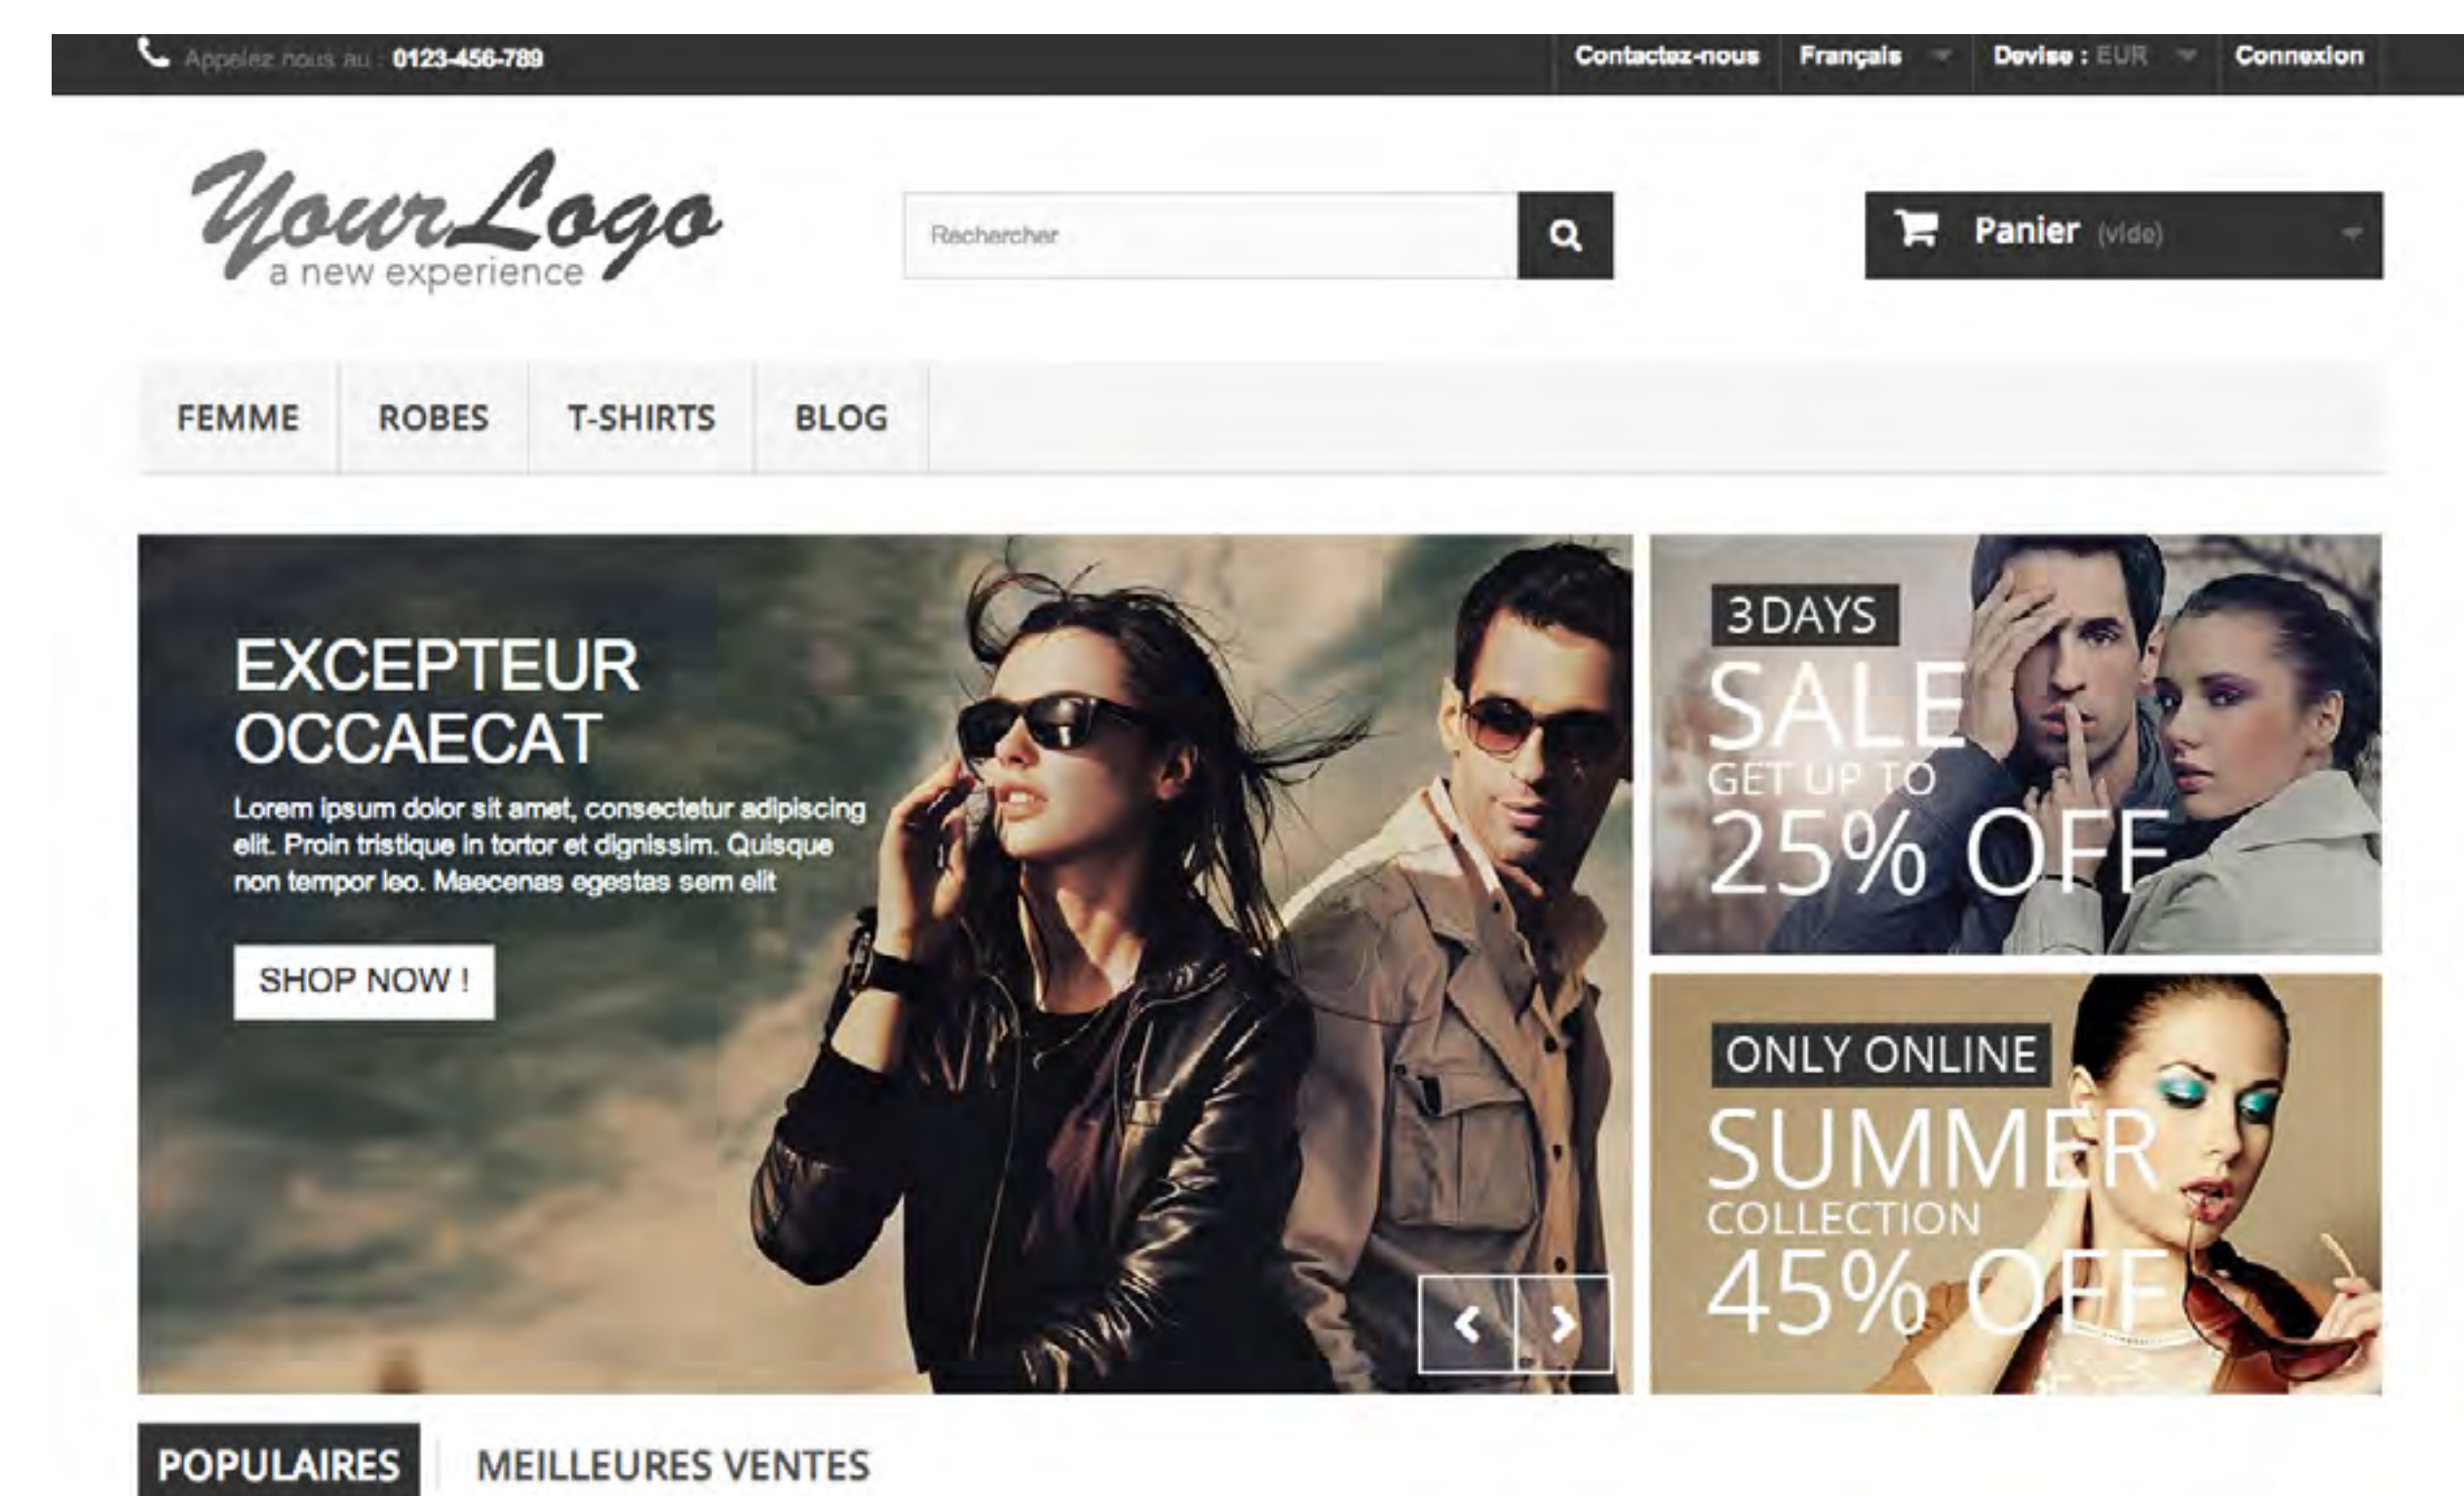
Appelez nous au : 0123-456-789

Contactez-nous Français Devise : EUR Connexion

YourLogo
a new experience

Rechercher

Panier (vide)

FEMME ROBES T-SHIRTS BLOG

EXCEPTEUR OCCAECAT

Lorem ipsum dolor sit amet, consectetur adipiscing elit. Proin tristique in tortor et dignissim. Quisque non tempor leo. Maecenas egestas sem elit

SHOP NOW !

3 DAYS
SALE
GET UP TO
25% OFF

ONLY ONLINE
SUMMER
COLLECTION
45% OFF

POPULAIRES MEILLEURES VENTES